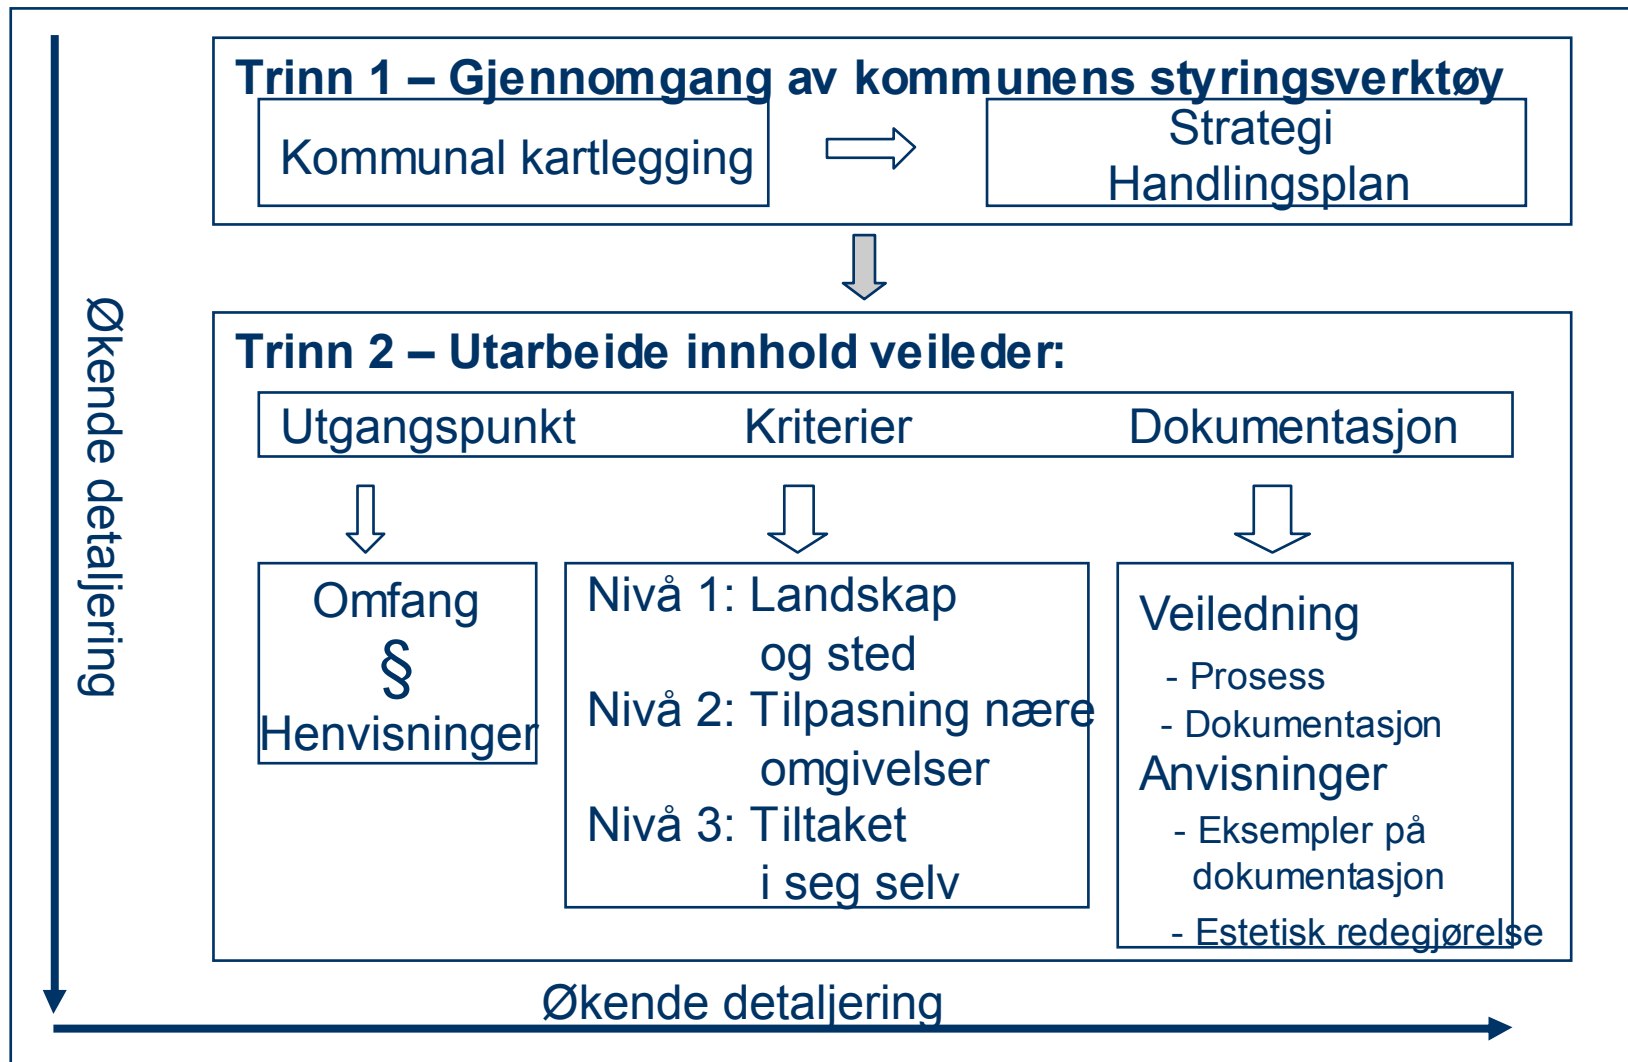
Økende detaljering

Trinn 1 – Gjennomgang av kommunens styringsverktøy

Kommunal kartlegging

Strategi
Handlingsplan

Trinn 2 – Utarbeide innhold veileder:

Utgangspunkt

Kriterier

Dokumentasjon

Omfang
§
Henvisninger

Nivå 1: Landskap og sted
Nivå 2: Tilpasning nære omgivelser
Nivå 3: Tiltaket i seg selv

Veiledning
- Prosess
- Dokumentasjon
Anvisninger
- Eksempler på dokumentasjon
- Estetisk redegjørelse

Økende detaljering